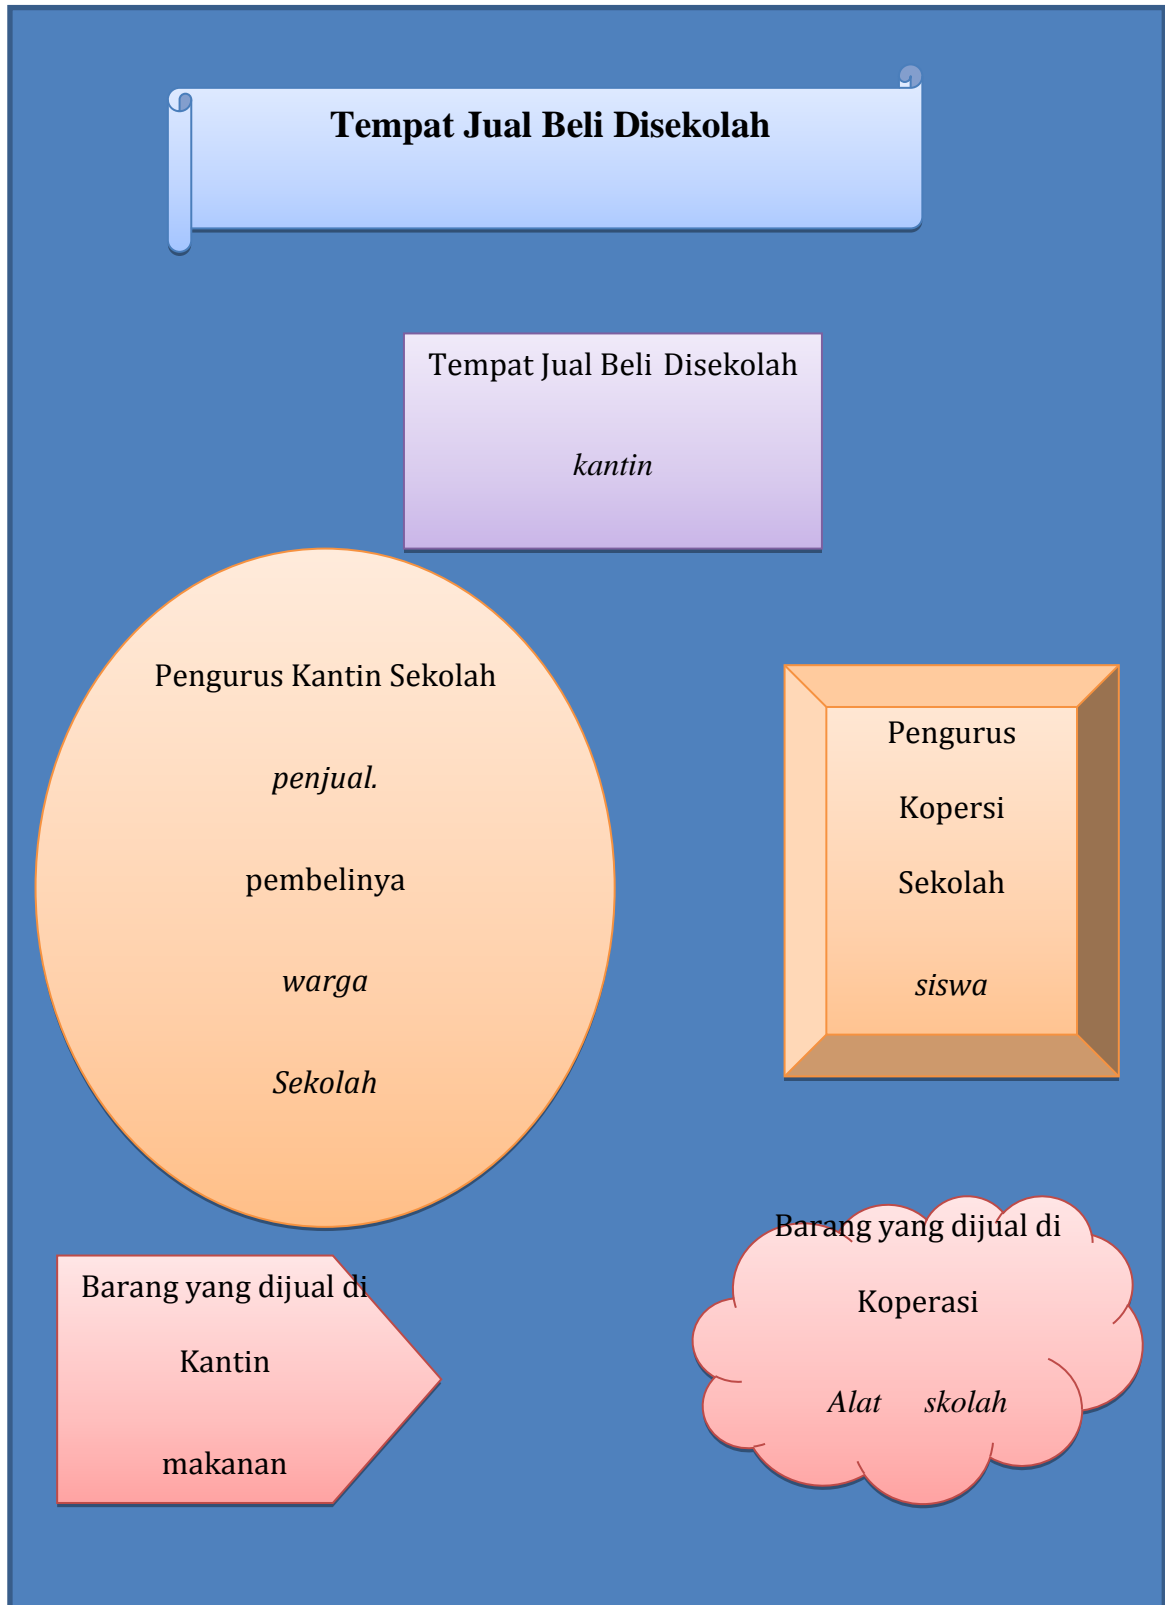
Tempat Jual Beli Disekolah

Tempat Jual Beli Disekolah

kantin

Pengurus Kantin Sekolah

penjual.

pembelinya

warga

Sekolah

Pengurus

Kopersi

Sekolah

siswa

Barang yang dijual di

Kantin

makanan

Barang yang dijual di

Koperasi

Alat skolah